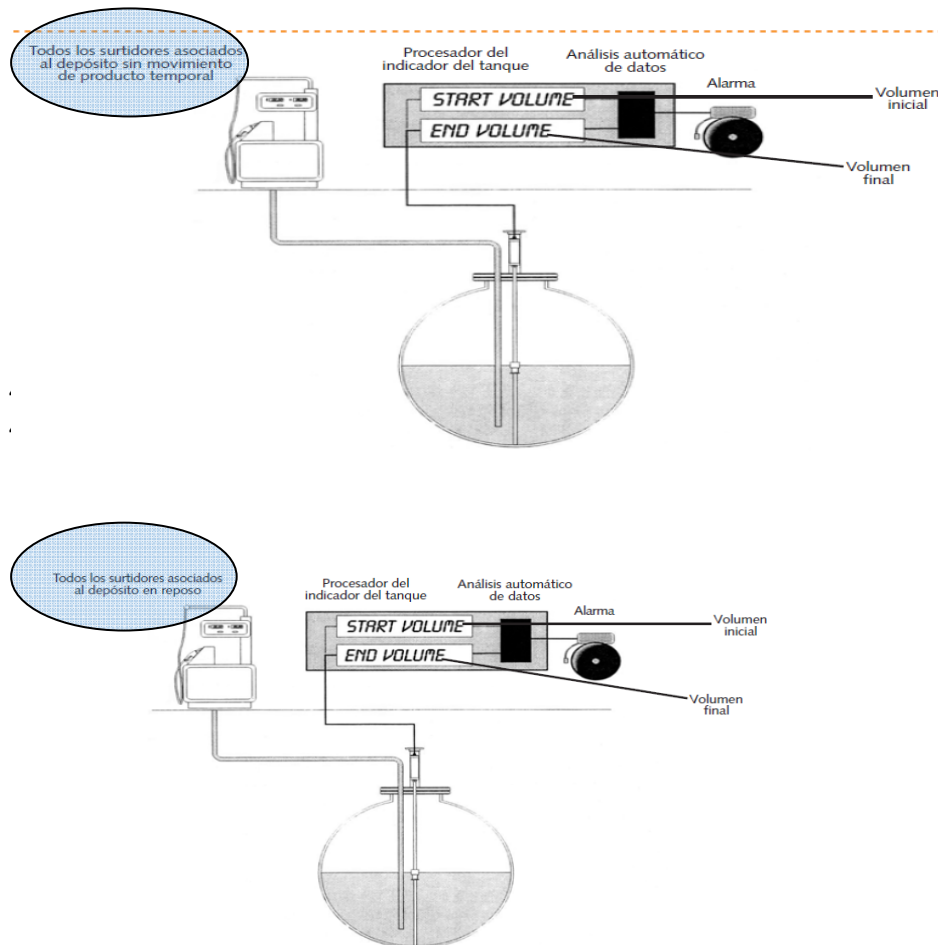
Todos los surtidores asociados al depósito sin movimiento de producto temporal

Procesador del indicador del tanque

Análisis automático de datos

Alarma

START VOLUME

END VOLUME

Volumen inicial

Volumen final

Todos los surtidores asociados al depósito en reposo

Procesador del indicador del tanque

Análisis automático de datos

Alarma

START VOLUME

END VOLUME

Volumen inicial

Volumen final